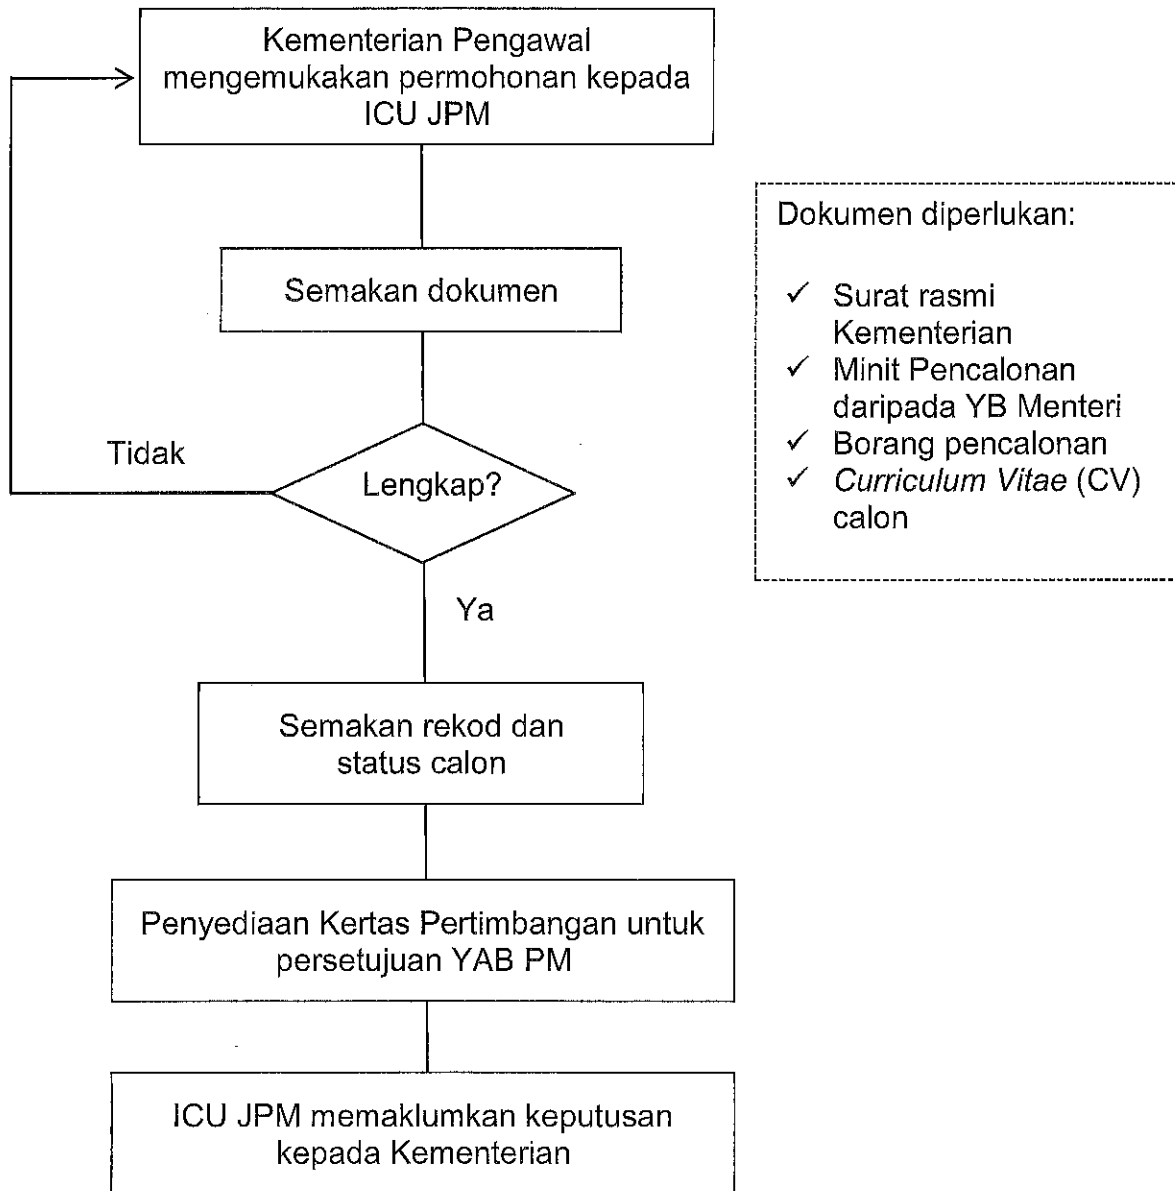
Kementerian Pengawal mengemukakan permohonan kepada ICU JPM

Semakan dokumen

Tidak

Lengkap?

Ya

Semakan rekod dan status calon

Penyediaan Kertas Pertimbangan untuk persetujuan YAB PM

ICU JPM memaklumkan keputusan kepada Kementerian

Dokumen diperlukan:

✓ Surat rasmi Kementerian
✓ Minit Pencalonan daripada YB Menteri
✓ Borang pencalonan
✓ Curriculum Vitae (CV) calon